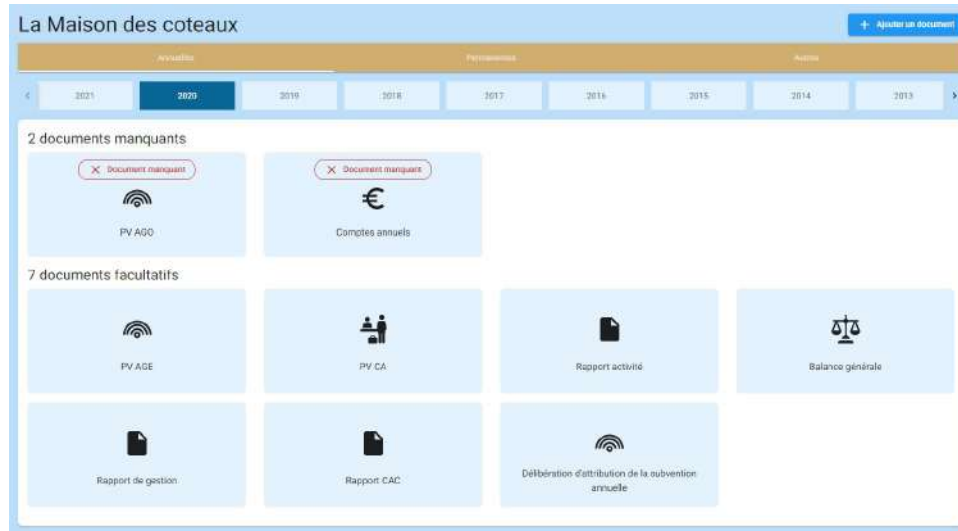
La Maison des coteaux

+ Ajouter un document

Annuelles

Permanents

Autres

2021

2020

2019

2018

2017

2016

2015

2014

2013

2 documents manquants

Document manquant

PV AGO

Document manquant

€

Comptes annuels

7 documents facultatifs

PV AGE

PV CA

Rapport activité

Balance générale

Rapport de gestion

Rapport CAC

Délibération d'attribution de la subvention annuelle